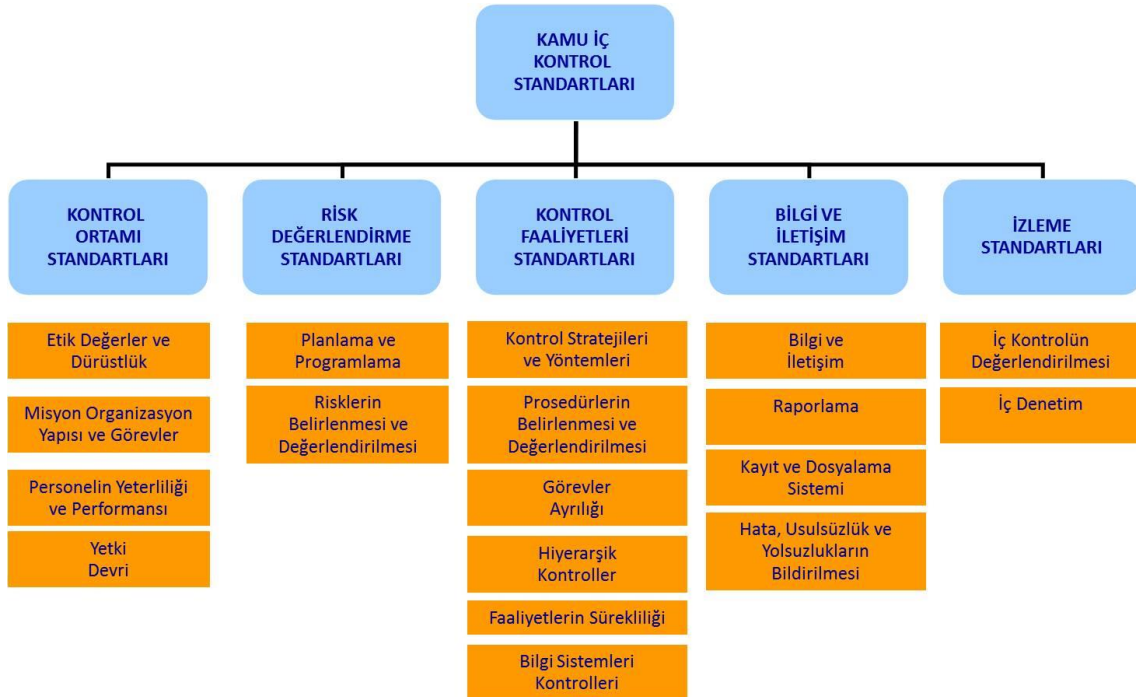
KAMU İÇ KONTROL STANDARTLARI

KONTROL ORTAMI STANDARTLARI

Etik Değerler ve Dürüstlük

Misyon Organizasyon Yapısı ve Görevler

Personelin Yeterliliği ve Performansı

Yetki Devri

RİSK DEĞERLENDİRME STANDARTLARI

Planlama ve Programlama

Risklerin Belirlenmesi ve Değerlendirilmesi

KONTROL FAALİYETLERİ STANDARTLARI

Kontrol Stratejileri ve Yöntemleri

Prosedürlerin Belirlenmesi ve Değerlendirilmesi

Görevler Ayrılığı

Hiyerarşik Kontroller

Faaliyetlerin Sürekliliği

Bilgi Sistemleri Kontrolleri

BİLGİ VE İLETİŞİM STANDARTLARI

Bilgi ve İletişim

Raporlama

Kayıt ve Dosyalama Sistemi

Hata, Usulsüzlük ve Yolsuzlukların Bildirilmesi

İZLEME STANDARTLARI

İç Kontrolün Değerlendirilmesi

İç Denetim